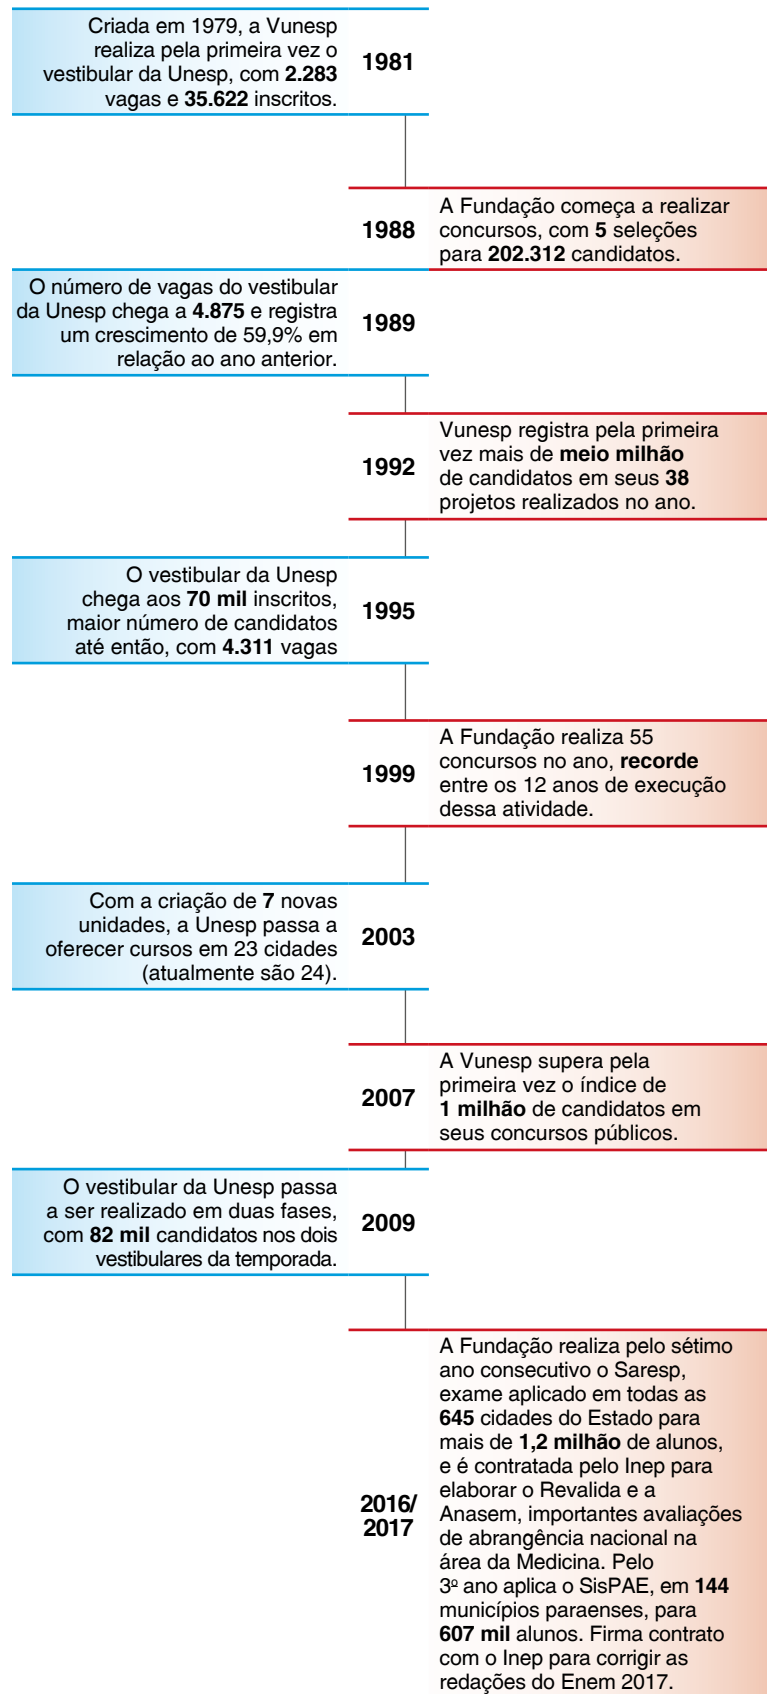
Criada em 1979, a Vunesp realiza pela primeira vez o vestibular da Unesp, com 2.283 vagas e 35.622 inscritos.

1981

1988

A Fundação começa a realizar concursos, com 5 seleções para 202.312 candidatos.

O número de vagas do vestibular da Unesp chega a 4.875 e registra um crescimento de 59,9% em relação ao ano anterior.

1989

1992

Vunesp registra pela primeira vez mais de meio milhão de candidatos em seus 38 projetos realizados no ano.

O vestibular da Unesp chega aos 70 mil inscritos, maior número de candidatos até então, com 4.311 vagas

1995

1999

A Fundação realiza 55 concursos no ano, recorde entre os 12 anos de execução dessa atividade.

Com a criação de 7 novas unidades, a Unesp passa a oferecer cursos em 23 cidades (atualmente são 24).

2003

2007

A Vunesp supera pela primeira vez o índice de 1 milhão de candidatos em seus concursos públicos.

O vestibular da Unesp passa a ser realizado em duas fases, com 82 mil candidatos nos dois vestibulares da temporada.

2009

2016/ 2017

A Fundação realiza pelo sétimo ano consecutivo o Saresp, exame aplicado em todas as 645 cidades do Estado para mais de 1,2 milhão de alunos, e é contratada pelo Inep para elaborar o Revalida e a Anasem, importantes avaliações de abrangência nacional na área da Medicina. Pelo 3º ano aplica o SisPAE, em 144 municípios paraenses, para 607 mil alunos. Firma contrato com o Inep para corrigir as redações do Enem 2017.